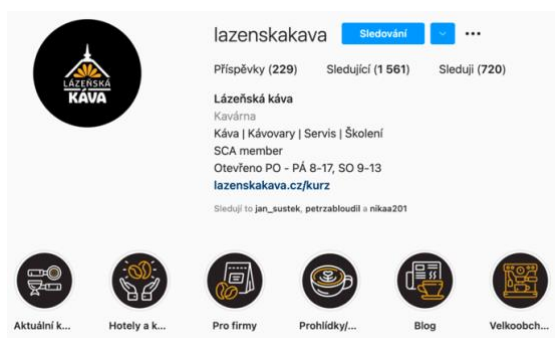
LÁZEŇSKÁ KÁVA

lazenskakava Sledování ···

Příspěvky (229) Sledující (1 561) Sleduji (720)

Lázeňská káva
Kavárna
Káva | Kávovary | Servis | Školení
SCA member
Otevřeno PO - PÁ 8-17, SO 9-13
lazenskakava.cz/kurz

Sledují to jan_sustek, petrzabloudil a nikaa201

Aktuální k... Hotely a k... Pro firmy Prohlídky/... Blog Velkoobch...